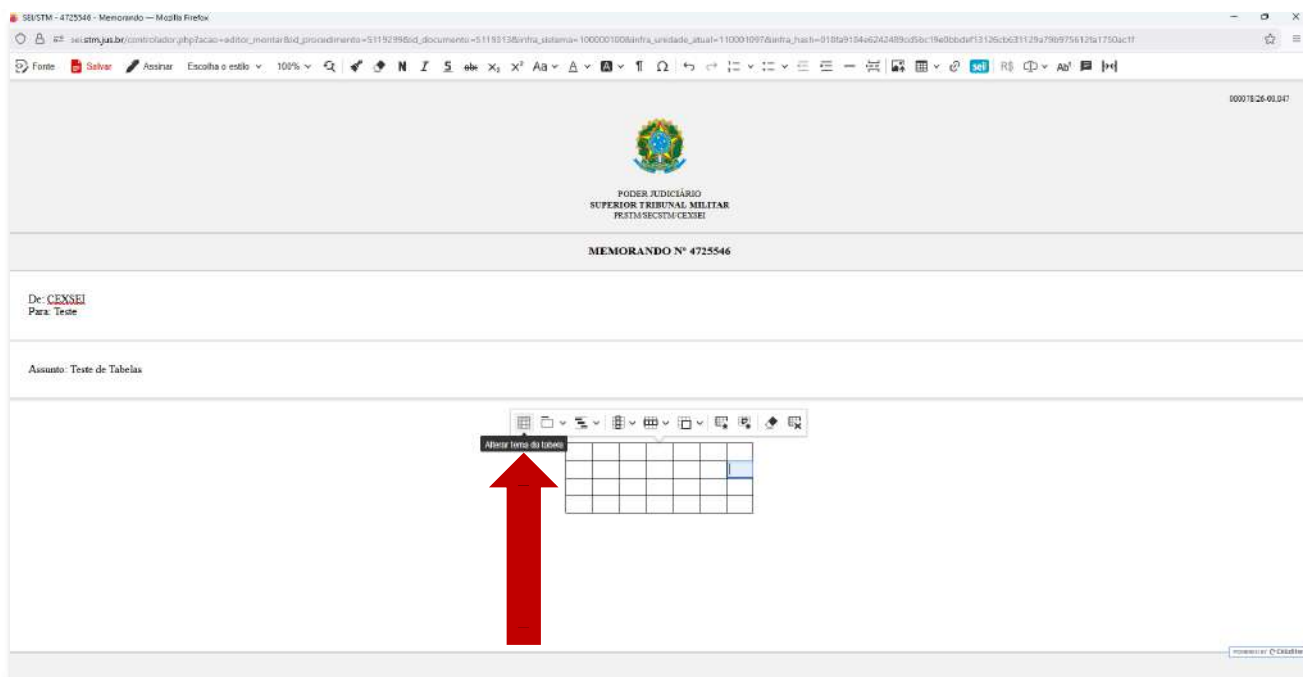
SEI/STM - 4725546 - Memorando — Mozilla Firefox

sei.stm.jus.br/controlador.php?acao=editor_montar&id_procedimento=5119299&id_documento=5119313&infra_sistema=100000100&infra_unidade_atual=110001097&infra_hash=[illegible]

Fonte Salvar Assinar Escolha o estilo 100% N I S x₂ x² Aa A Ω sei R$ Ab

0000 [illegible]

PODER JUDICIÁRIO
SUPERIOR TRIBUNAL MILITAR
PRSTM/SECSTM/CEXSEI

MEMORANDO Nº 4725546

De: CEXSEI
Para: Teste

Assunto: Teste de Tabelas

Alterar tema da tabela

| | | | | | | |
|---|---|---|---|---|---|---|
| | | | | | | |
| | | | | | | |
| | | | | | | |
| | | | | | | |

Powered by CKEditor